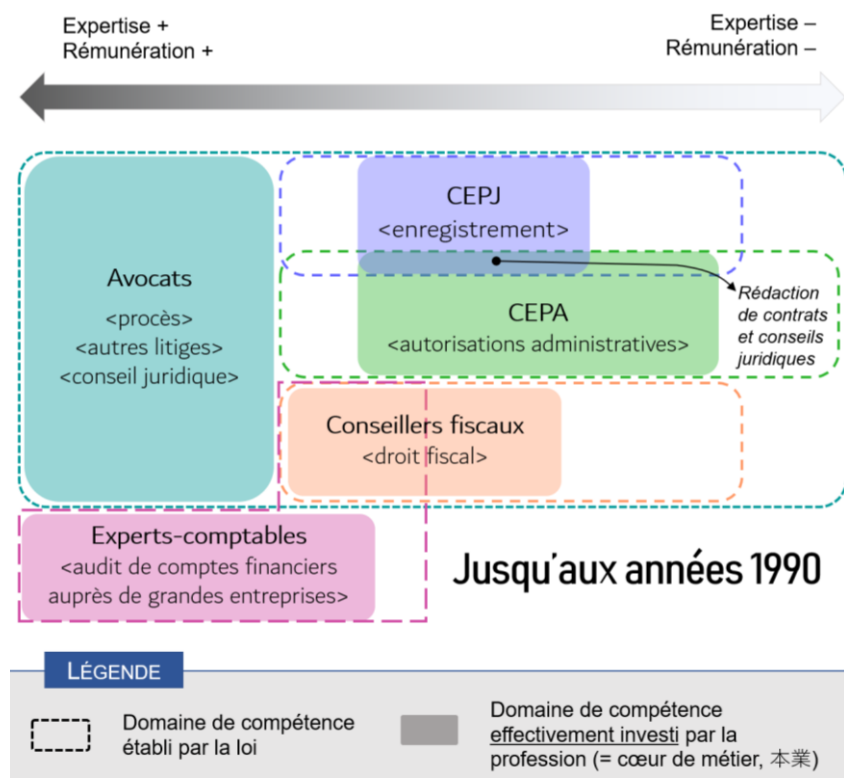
Expertise +
Rémunération +

Expertise –
Rémunération –

CEPJ
<enregistrement>

Avocats
<procès>
<autres litiges>
<conseil juridique>

CEPA
<autorisations administratives>

Rédaction de contrats et conseils juridiques

Conseillers fiscaux
<droit fiscal>

Experts-comptables
<audit de comptes financiers auprès de grandes entreprises>

Jusqu'aux années 1990

LÉGENDE

Domaine de compétence établi par la loi

Domaine de compétence effectivement investi par la profession (= cœur de métier, 本業)